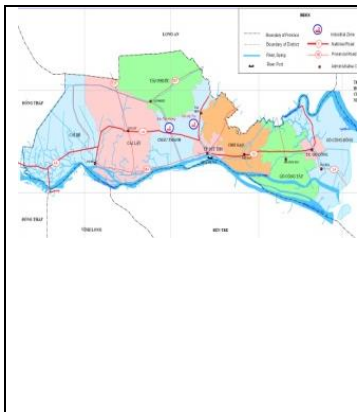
INDEX
Boundary of Province
Boundary of District
Water Body
River Port
Industrial Zone
National Road
Provincial Road
Administrative Center

LONG AN
ĐỒNG THÁP
TIỀN GIANG
TÂN PHƯỚC
CÁI BÈ
CAI LẬY
CHÂU THÀNH
MỸ THO
CHỢ GẠO
GÒ CÔNG TÂY
GÒ CÔNG ĐÔNG
GÒ CÔNG
VĨNH LONG
BẾN TRE
ĐỒNG THÁP